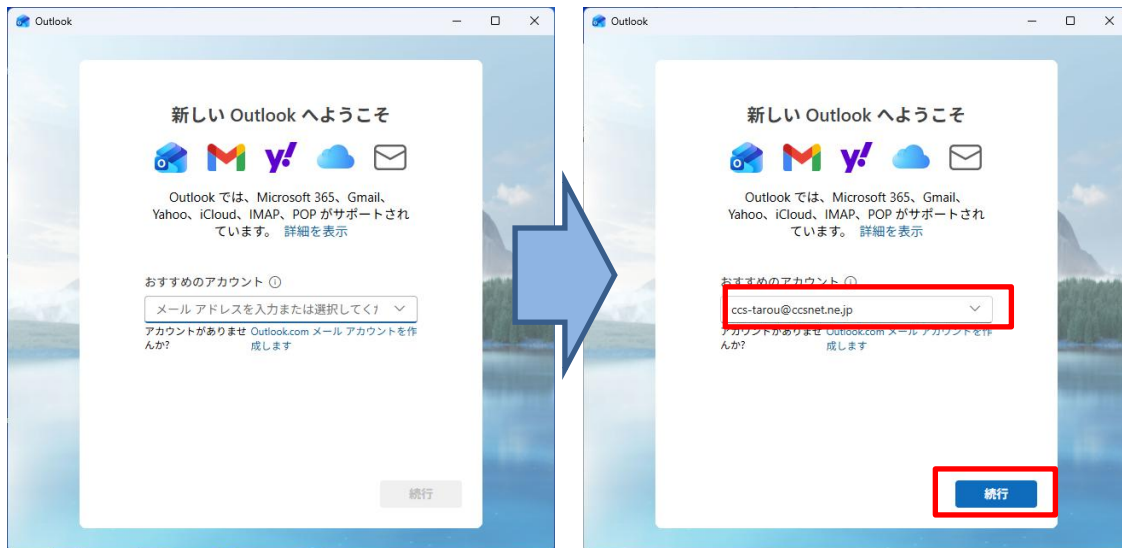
Outlook

新しい Outlook へようこそ

Outlook では、Microsoft 365、Gmail、Yahoo、iCloud、IMAP、POP がサポートされています。 詳細を表示

おすすめのアカウント ⓘ

メール アドレスを入力または選択してく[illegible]

アカウントがありませんか? Outlook.com メール アカウントを作成します

続行

Outlook

新しい Outlook へようこそ

Outlook では、Microsoft 365、Gmail、Yahoo、iCloud、IMAP、POP がサポートされています。 詳細を表示

おすすめのアカウント ⓘ

ccs-tarou@ccsnet.ne.jp

アカウントがありませんか? Outlook.com メール アカウントを作成します

続行